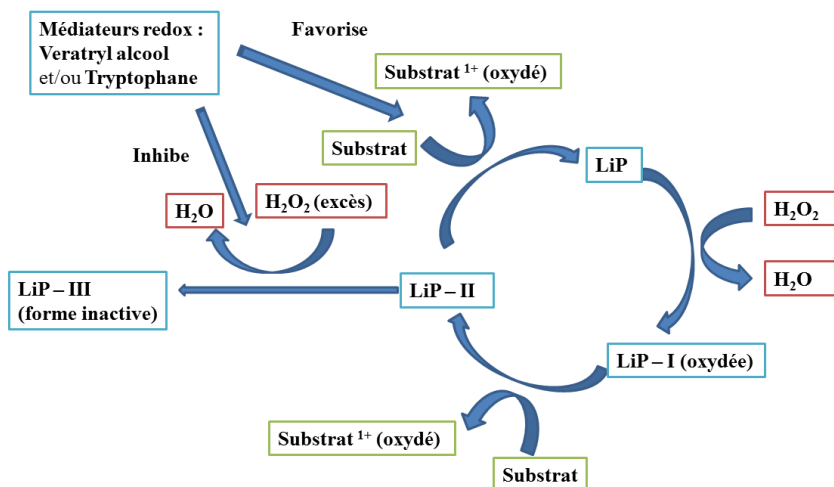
Médiateurs redox :
Veratryl alcool
et/ou Tryptophane

Favorise

Substrat $^{1+}$ (oxydé)

Substrat

Inhibe

LiP

$H_2O$

$H_2O_2$ (excès)

$H_2O_2$

$H_2O$

LiP – III
(forme inactive)

LiP – II

LiP – I (oxydée)

Substrat $^{1+}$ (oxydé)

Substrat